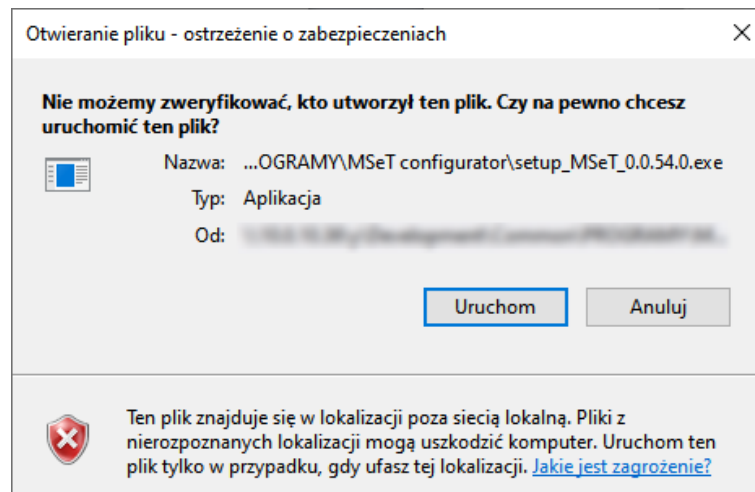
Otwieranie pliku - ostrzeżenie o zabezpieczeniach

Nie możemy zweryfikować, kto utworzył ten plik. Czy na pewno chcesz uruchomić ten plik?

Nazwa: ...OGRAMY\MSeT configurator\setup_MSeT_0.0.54.0.exe

Typ: Aplikacja

Od: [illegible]

Uruchom

Anuluj

Ten plik znajduje się w lokalizacji poza siecią lokalną. Pliki z nierozpoznanych lokalizacji mogą uszkodzić komputer. Uruchom ten plik tylko w przypadku, gdy ufasz tej lokalizacji. Jakie jest zagrożenie?